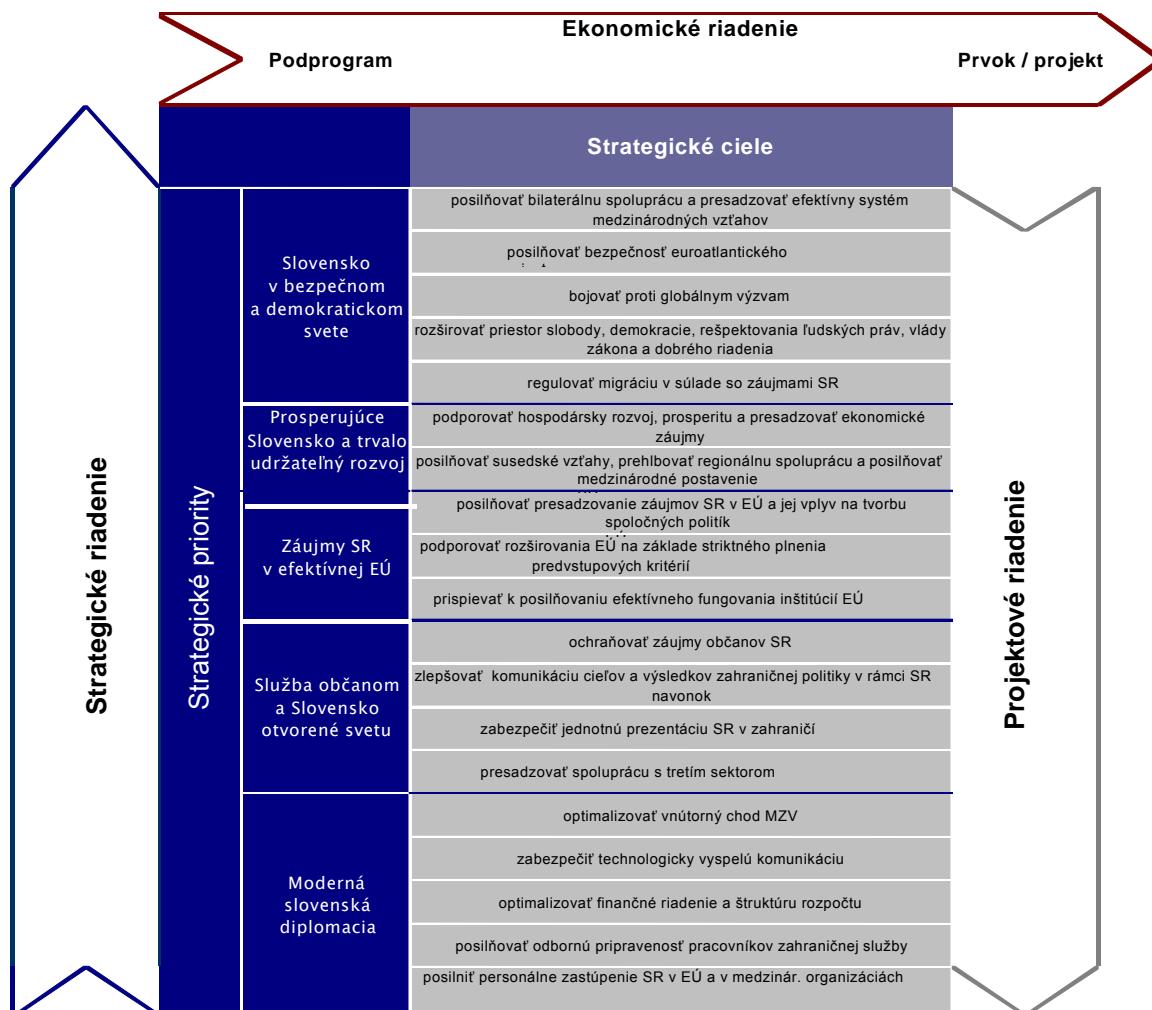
Ekonomické riadenie

Podprogram

Prvok / projekt

Strategické riadenie

Strategické ciele

Strategické priority

Slovensko v bezpečnom a demokratickom svete

posilňovať bilaterálnu spoluprácu a presadzovať efektívny systém medzinárodných vzťahov

posilňovať bezpečnosť euroatlantického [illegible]

bojovať proti globálnym výzvam

rozširovať priestor slobody, demokracie, rešpektovania ľudských práv, vlády zákona a dobrého riadenia

regulovať migráciu v súlade so záujmami SR

Prosperujúce Slovensko a trvalo udržateľný rozvoj

podporovať hospodársky rozvoj, prosperitu a presadzovať ekonomické záujmy

posilňovať susedské vzťahy, prehlbovať regionálnu spoluprácu a posilňovať medzinárodné postavenie

Záujmy SR v efektívnej EÚ

posilňovať presadzovanie záujmov SR v EÚ a jej vplyv na tvorbu spoločných politík

podporovať rozširovania EÚ na základe striktného plnenia predvstupových kritérií

prispievať k posilňovaniu efektívneho fungovania inštitúcií EÚ

Služba občanom a Slovensko otvorené svetu

ochraňovať záujmy občanov SR

zlepšovať komunikáciu cieľov a výsledkov zahraničnej politiky v rámci SR navonok

zabezpečiť jednotnú prezentáciu SR v zahraničí

presadzovať spoluprácu s tretím sektorom

Moderná slovenská diplomacia

optimalizovať vnútorný chod MZV

zabezpečiť technologicky vyspelú komunikáciu

optimalizovať finančné riadenie a štruktúru rozpočtu

posilňovať odbornú pripravenosť pracovníkov zahraničnej služby

posilniť personálne zastúpenie SR v EÚ a v medzinár. organizáciách

Projektové riadenie